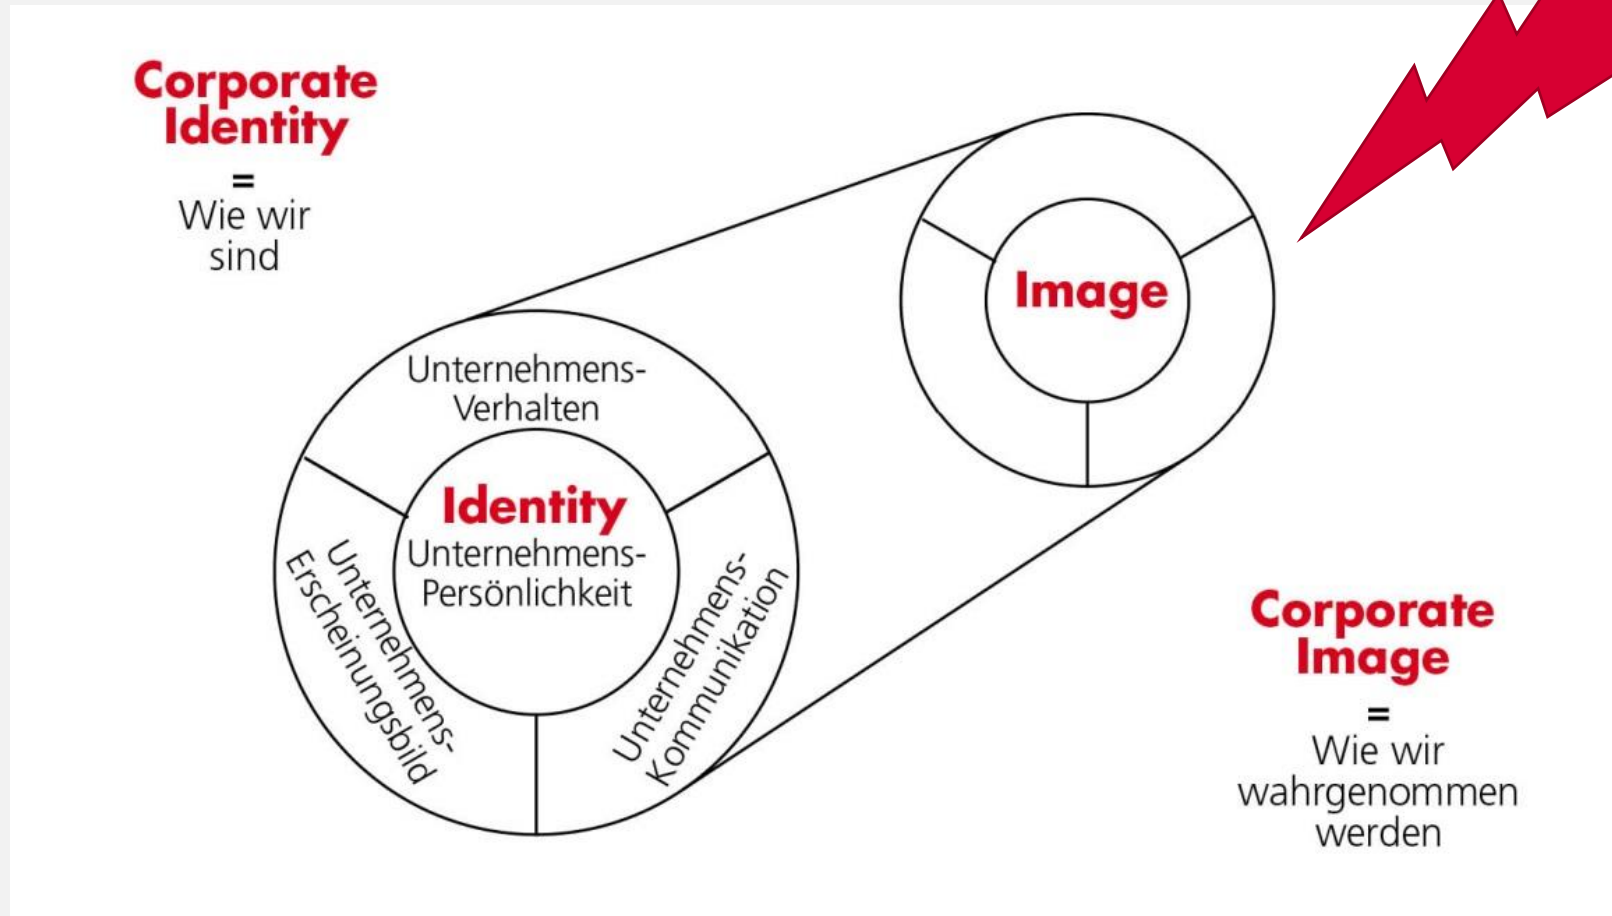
Corporate Identity
=
Wie wir sind

Image

Unternehmens-Verhalten

Identity
Unternehmens-Persönlichkeit

Unternehmens-Erscheinungsbild

Unternehmens-Kommunikation

Corporate Image
=
Wie wir wahrgenommen werden